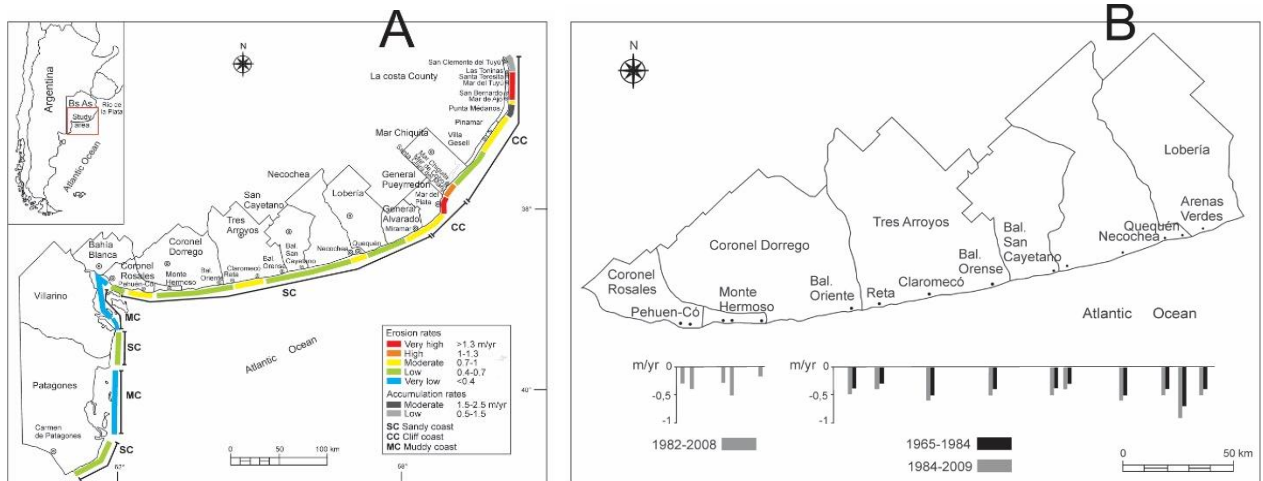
A

N

Argentina

Bs As

Rio de la Plata

Study area

Atlantic Ocean

La costa County

San Clemente del Tuyú
Las Toninas
Santa Teresita
Mar del Tuyú
San Bernardo
Mar de Ajó
Punta Medanos
Pinamar
Villa Gesell

Mar Chiquita

CC

Necochea

General Pueyrredón

Mar del Plata

San Cayetano

Lobería

Tres Arroyos

General Alvarado

Coronel Dorrego

Miramar

CC

Bal. San Cayetano

Necochea

Quequén

Bahía Blanca

Coronel Rosales

Monte Hermoso

Bal. Oriente

Claromecó

Bal. Orense

Pehuen-Có

SC

38°

Villarino

MC

SC

Atlantic Ocean

Patagones

MC

40°

Carmen de Patagones

SC

Erosion rates
Very high >1.3 m/yr
High 1-1.3
Moderate 0.7-1
Low 0.4-0.7
Very low <0.4
Accumulation rates
Moderate 1.5-2.5 m/yr
Low 0.5-1.5
SC Sandy coast
CC Cliff coast
MC Muddy coast

0 50 100 km

62°

58°

B

N

Lobería

Tres Arroyos

Coronel Dorrego

Bal. San Cayetano

Arenas Verdes

Quequén

Necochea

Bal. Orense

Coronel Rosales

Monte Hermoso

Bal. Oriente

Reta

Claromecó

Pehuen-Có

Atlantic Ocean

m/yr

-0,5

-1

m/yr

-0,5

-1

1982-2008

1965-1984

1984-2009

0 50 km